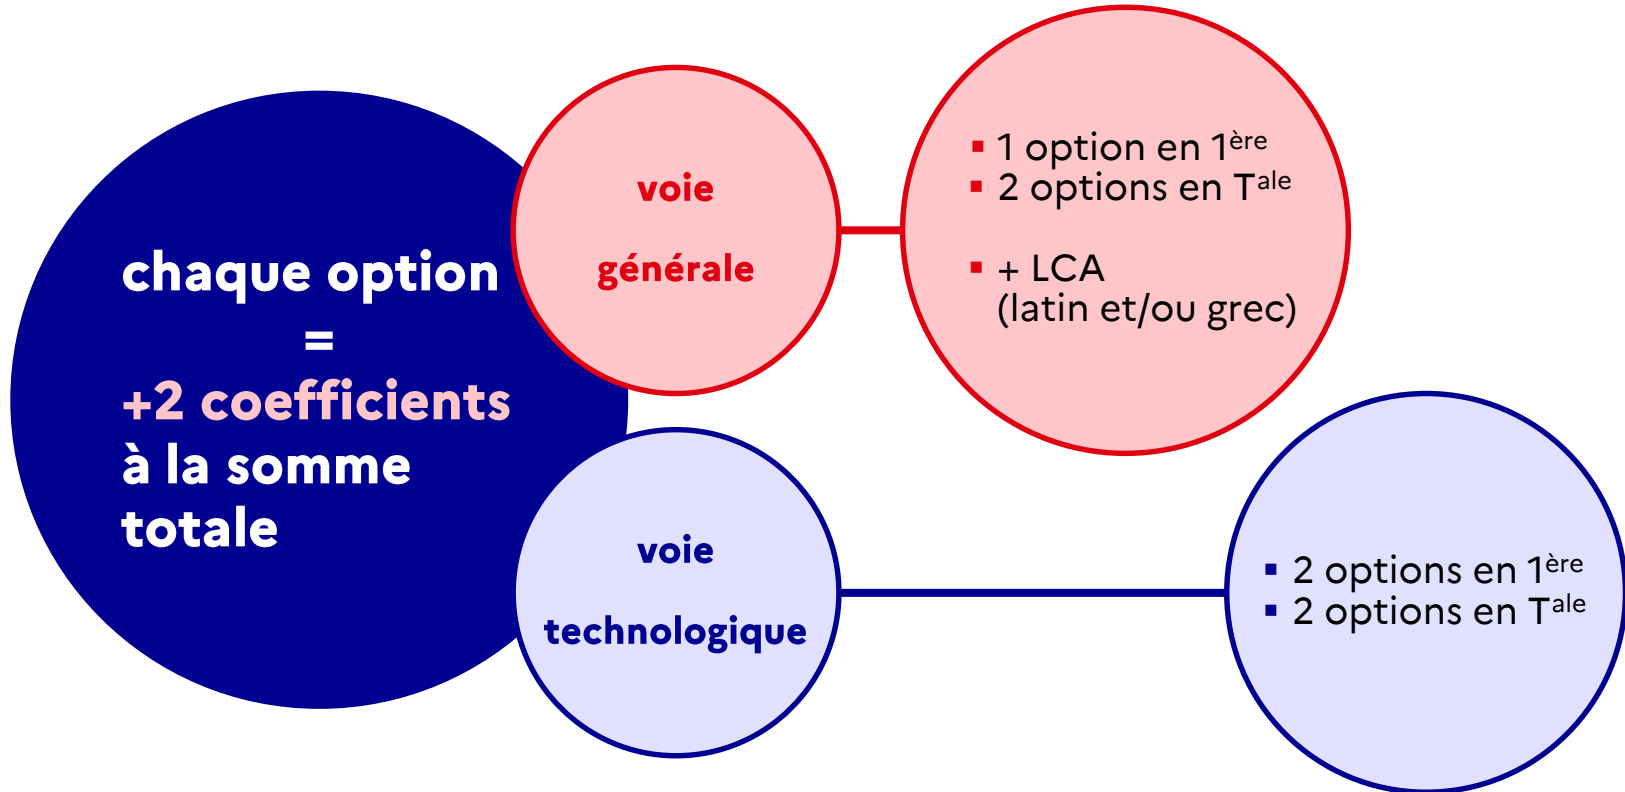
chaque option
=
+2 coefficients
à la somme
totale

voie
générale

▪ 1 option en 1$^{ère}$
▪ 2 options en T$^{ale}$

▪ + LCA
(latin et/ou grec)

voie
technologique

▪ 2 options en 1$^{ère}$
▪ 2 options en T$^{ale}$